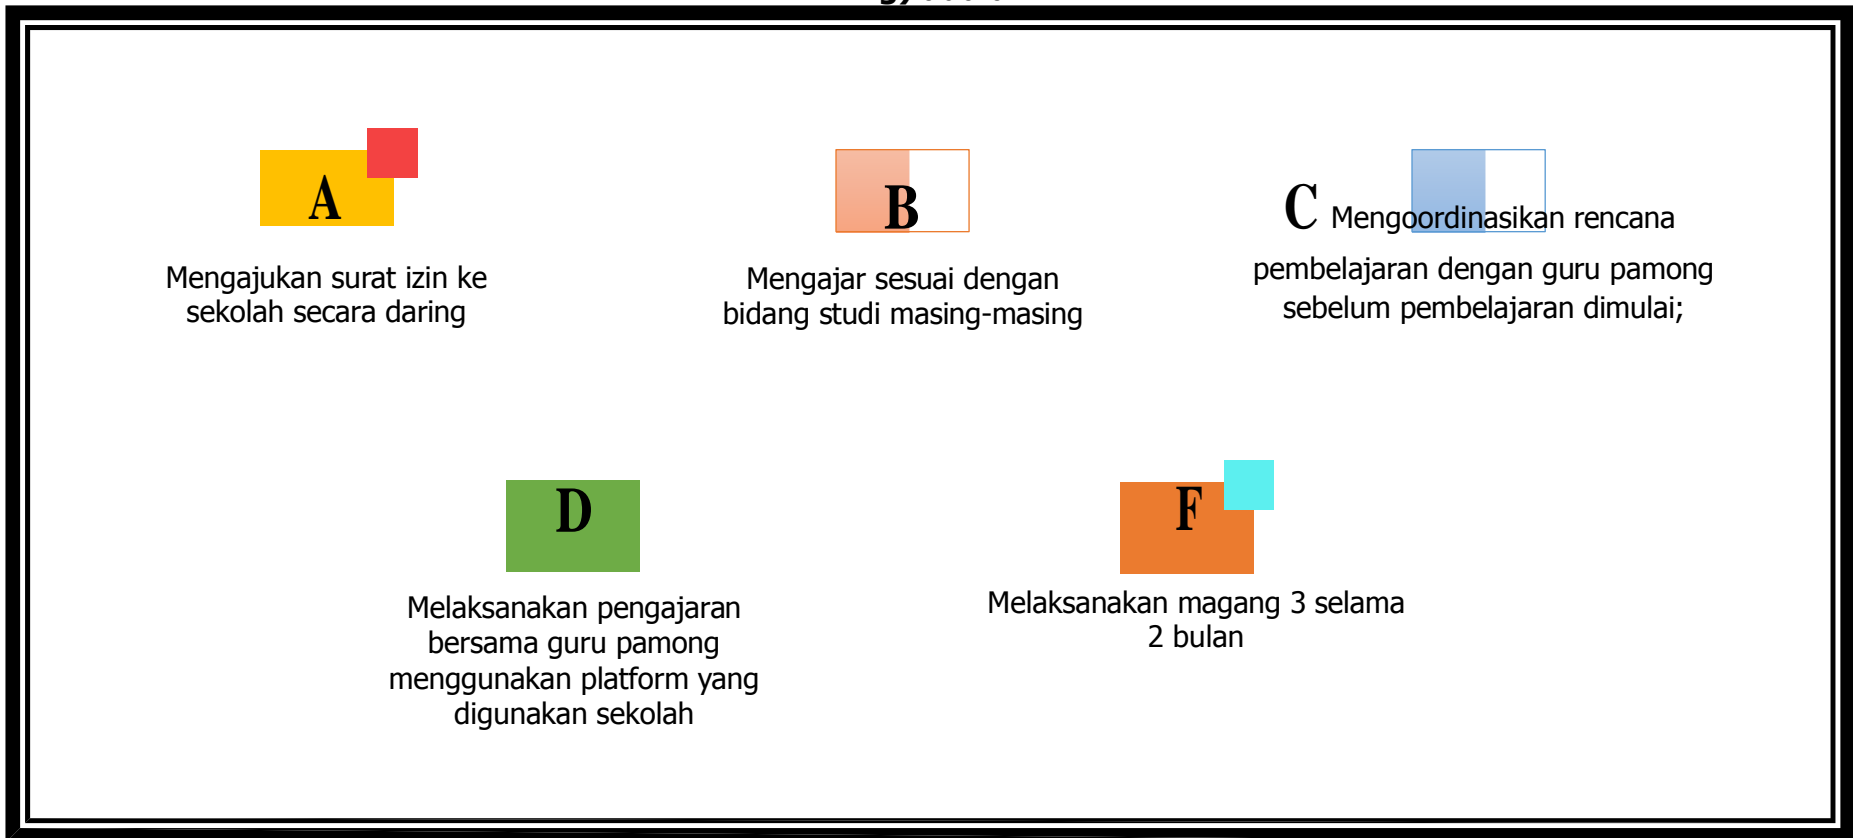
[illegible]

A

Mengajukan surat izin ke sekolah secara daring

B

Mengajar sesuai dengan bidang studi masing-masing

C Mengoordinasikan rencana pembelajaran dengan guru pamong sebelum pembelajaran dimulai;

D

Melaksanakan pengajaran bersama guru pamong menggunakan platform yang digunakan sekolah

F

Melaksanakan magang 3 selama 2 bulan